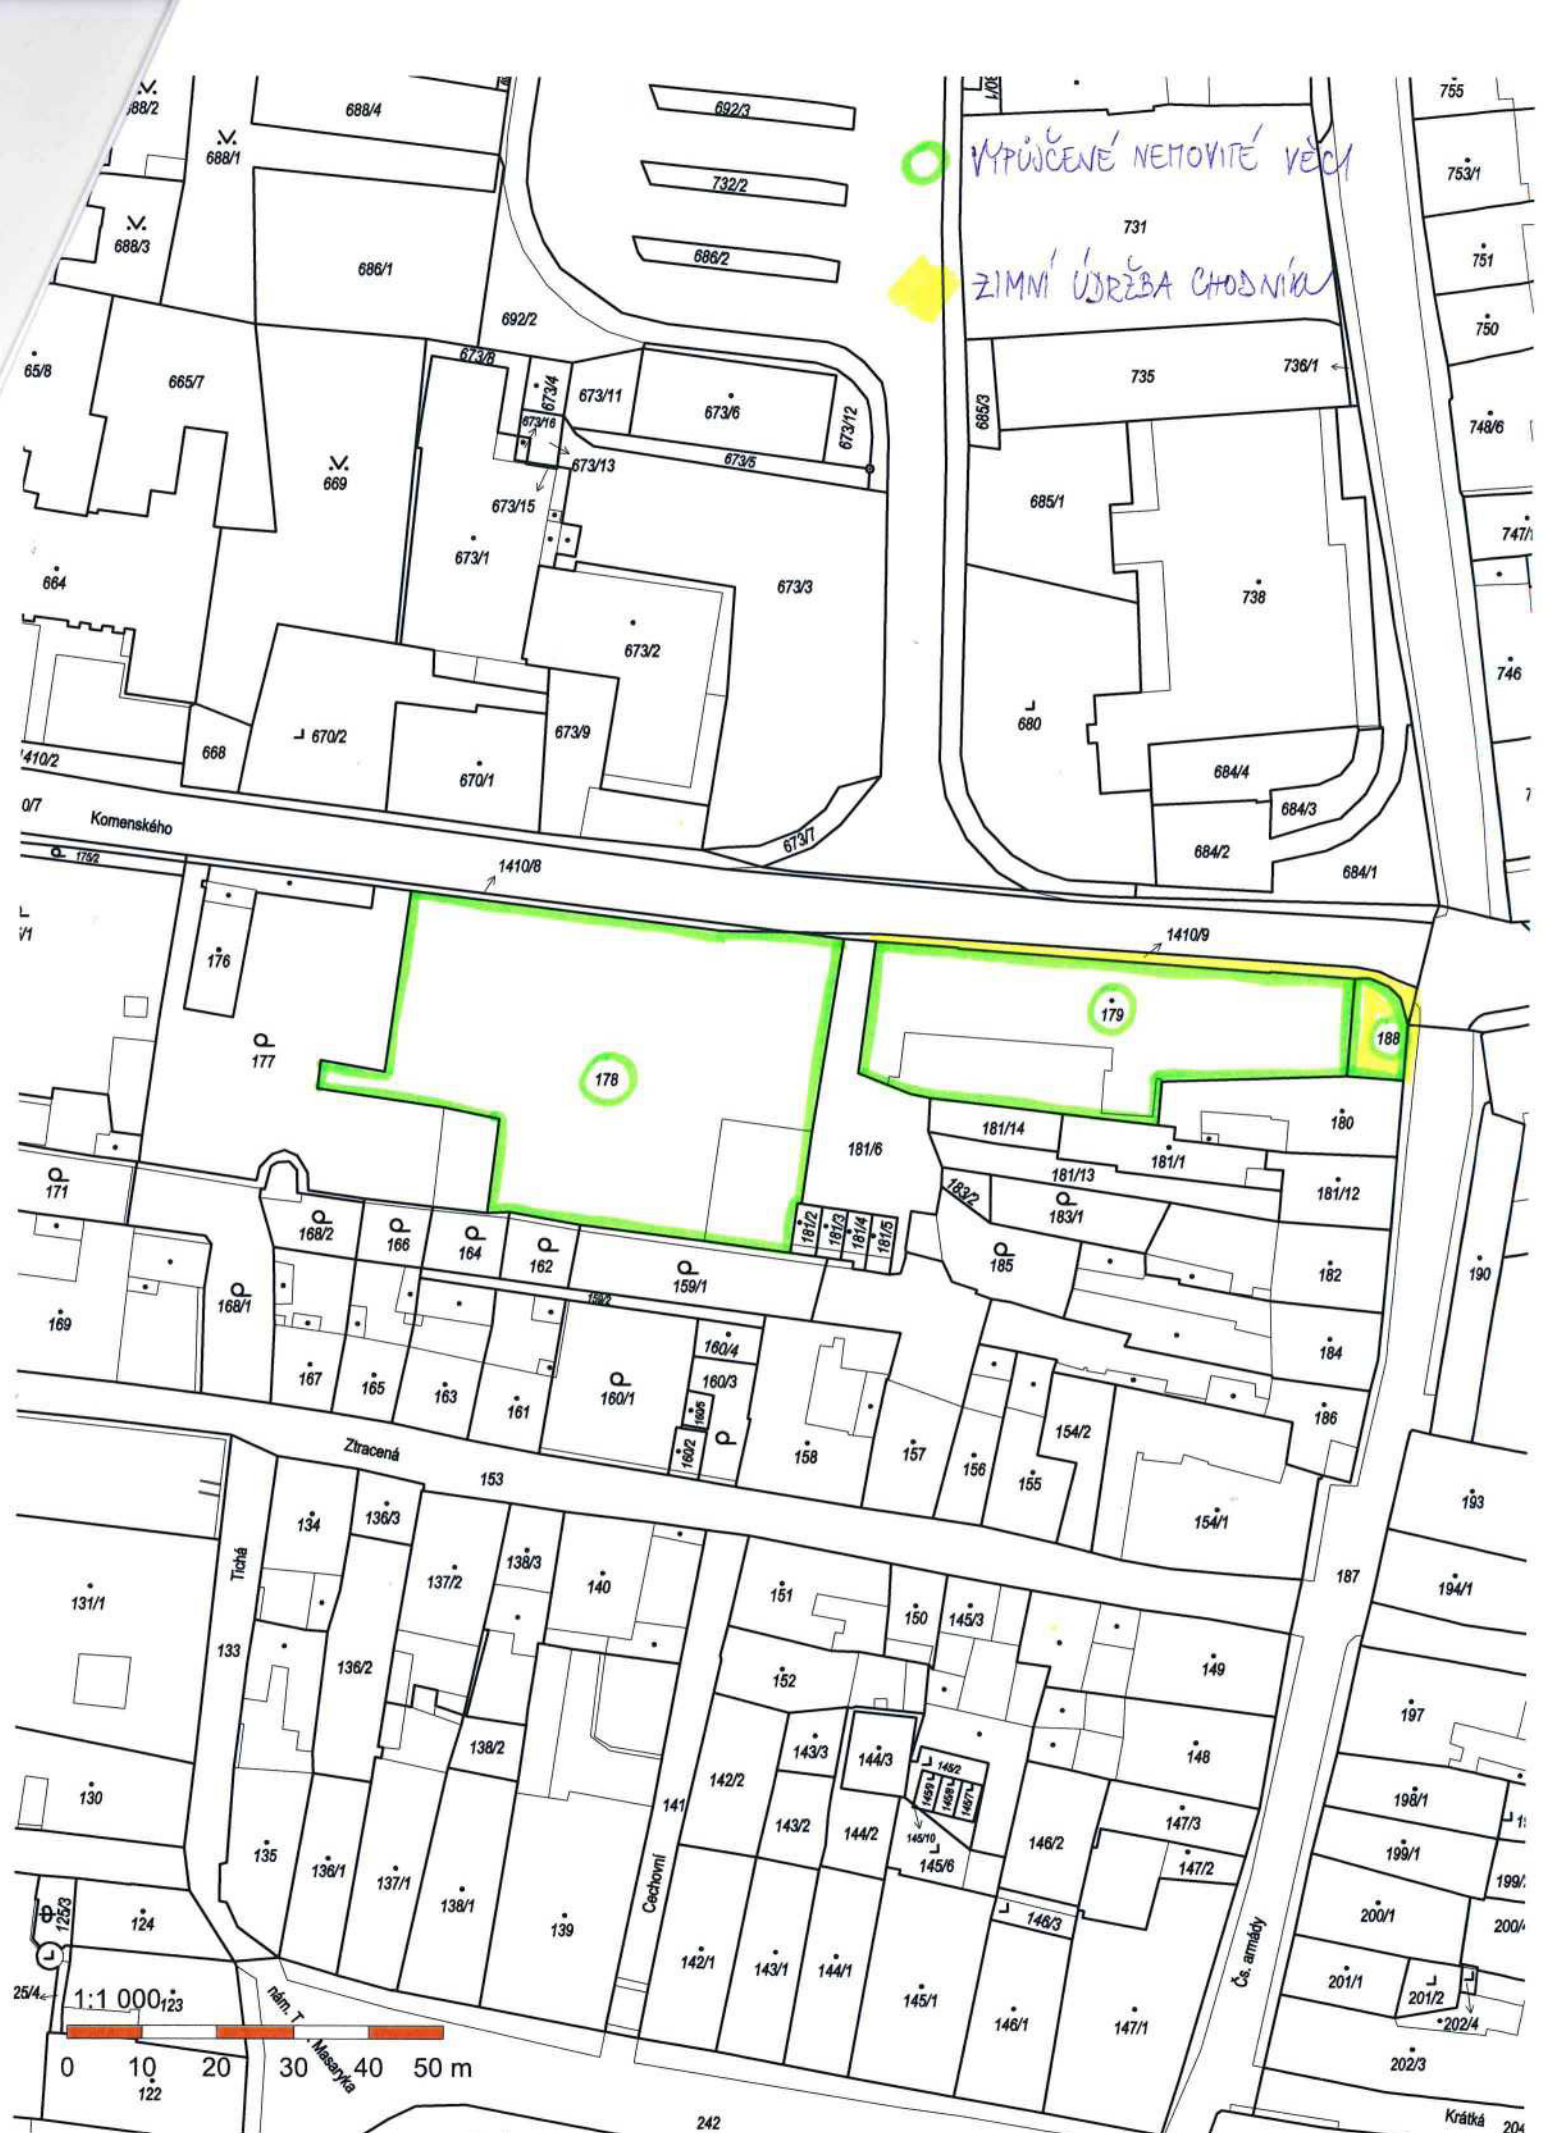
VYPŮJČENÉ NEMOVITÉ VĚCI

ZIMNÍ ÚDRŽBA CHODNÍKŮ

688/2 688/4 692/3 755 688/1 732/2 753/1 731 688/3 686/1 686/2 751 692/2 750 65/8 665/7 673/8 673/4 673/11 673/6 673/12 735 736/1 685/3 748/6 673/16 673/13 673/5 669 673/15 685/1 747/1 664 673/1 673/3 738 673/2 746 680 670/2 673/9 684/4 1410/2 668 670/1 684/3 0/7 Komenského 673/7 684/2 1752 1410/8 684/1 1410/9 176 179 188 177 178 180 181/14 181/6 181/1 171 181/13 183/2 183/1 181/12 168/2 166 164 162 181/2 181/3 181/4 181/5 185 182 190 168/1 159/1 169 159/2 160/4 184 167 165 163 161 160/1 160/3 160/5 154/2 186 158 157 156 155 160/2 Ztracená 153 193 154/1 134 136/3 138/3 137/2 140 187 131/1 Tichá 151 194/1 150 145/3 133 136/2 152 149 197 138/2 143/3 144/3 145/2 148 130 141 142/2 198/1 145/9 145/8 145/7 143/2 144/2 145/10 146/2 147/3 135 136/1 137/1 145/6 199/1 138/1 147/2 Čechovní 199/2 125/3 124 139 146/3 200/1 200/4 142/1 143/1 144/1 Čs. armády 201/1 201/2 25/4 1:1 000 123 145/1 146/1 147/1 202/4 nám. T. Masaryka 0 10 20 30 40 50 m 202/3 122 242 Krátká 204